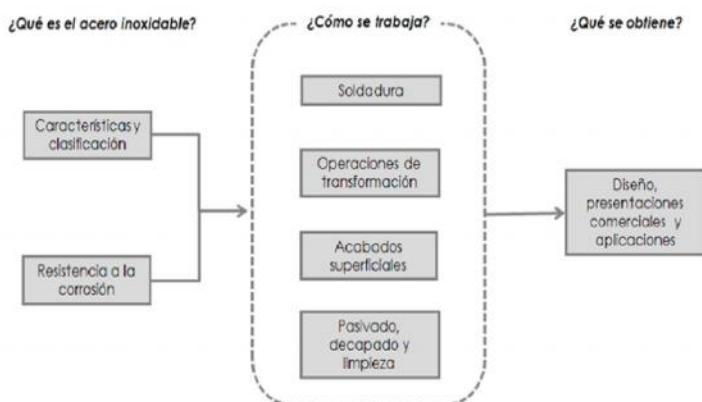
¿Qué es el acero inoxidable?

¿Cómo se trabaja?

¿Qué se obtiene?

Características y clasificación

Resistencia a la corrosión

Soldadura

Operaciones de transformación

Acabados superficiales

Pasivado, decapado y limpieza

Diseño, presentaciones comerciales y aplicaciones